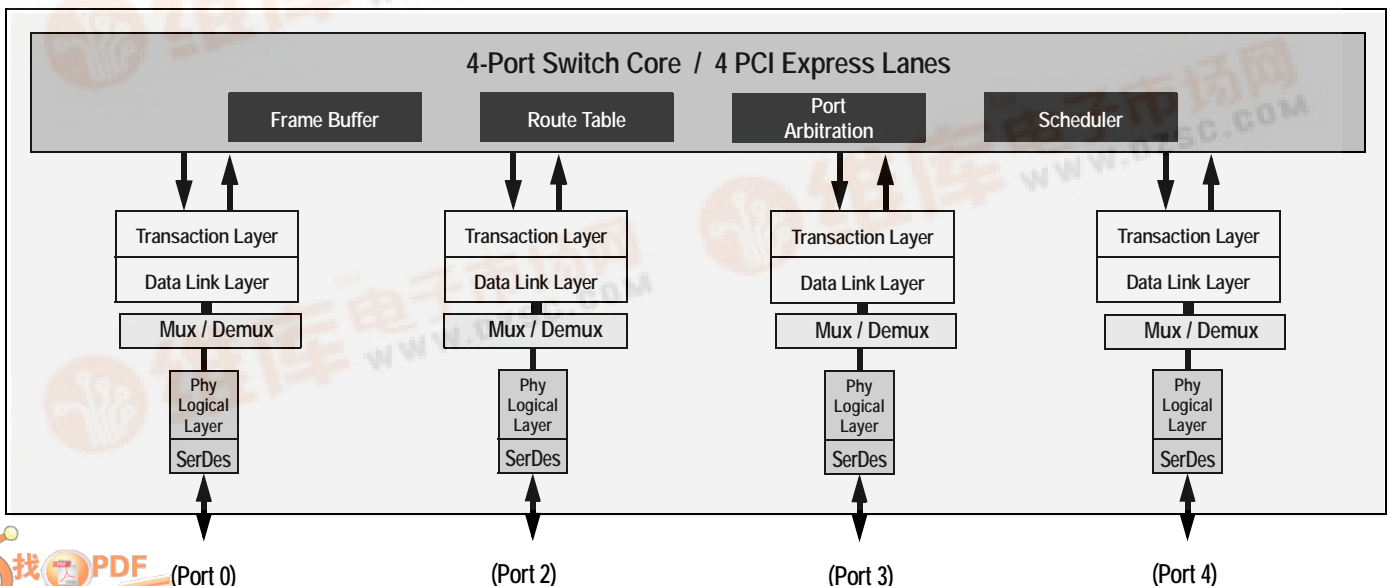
4-Port Switch Core / 4 PCI Express Lanes

Frame Buffer

Route Table

Port Arbitration

Scheduler

Transaction Layer

Data Link Layer

Mux / Demux

Phy Logical Layer

SerDes

(Port 0)

Transaction Layer

Data Link Layer

Mux / Demux

Phy Logical Layer

SerDes

(Port 2)

Transaction Layer

Data Link Layer

Mux / Demux

Phy Logical Layer

SerDes

(Port 3)

Transaction Layer

Data Link Layer

Mux / Demux

Phy Logical Layer

SerDes

(Port 4)

找PDF

WWW.DZSC.COM